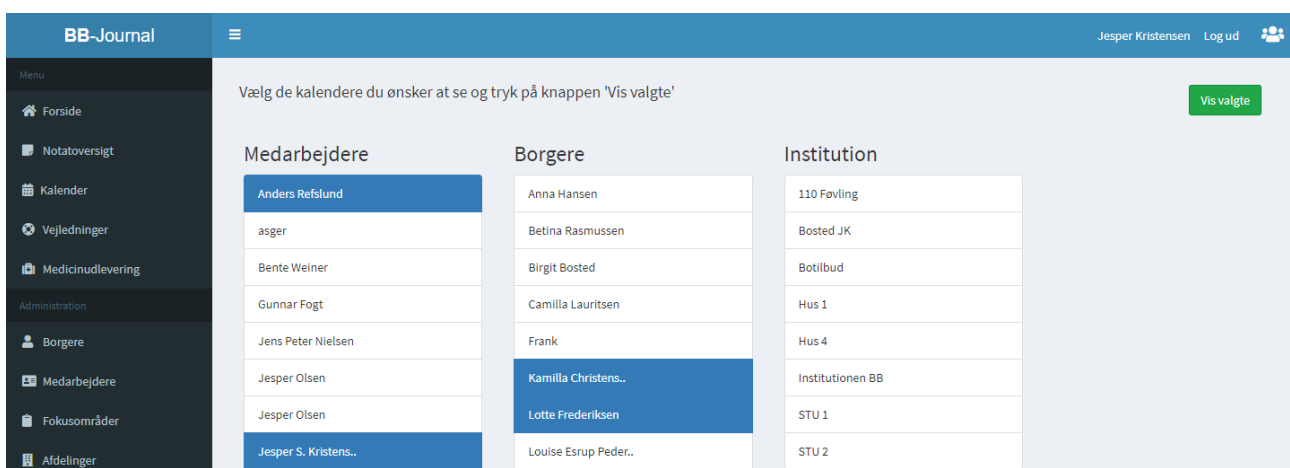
BB-Journal

Jesper Kristensen Log ud

Menu

Forside

Notatoversigt

Kalender

Vejledninger

Medicinudlevering

Administration

Borgere

Medarbejdere

Fokusområder

Afdelinger

Vælg de kalendere du ønsker at se og tryk på knappen 'Vis valgte'

Vis valgte

Medarbejdere

Anders Refslund
asger
Bente Weiner
Gunnar Fogt
Jens Peter Nielsen
Jesper Olsen
Jesper Olsen
Jesper S. Kristens..

Borgere

Anna Hansen
Betina Rasmussen
Birgit Bosted
Camilla Lauritsen
Frank
Kamilla Christens..
Lotte Frederiksen
Louise Esrup Peder..

Institution

110 Føvling
Bosted JK
Botilbud
Hus 1
Hus 4
Institutionen BB
STU 1
STU 2